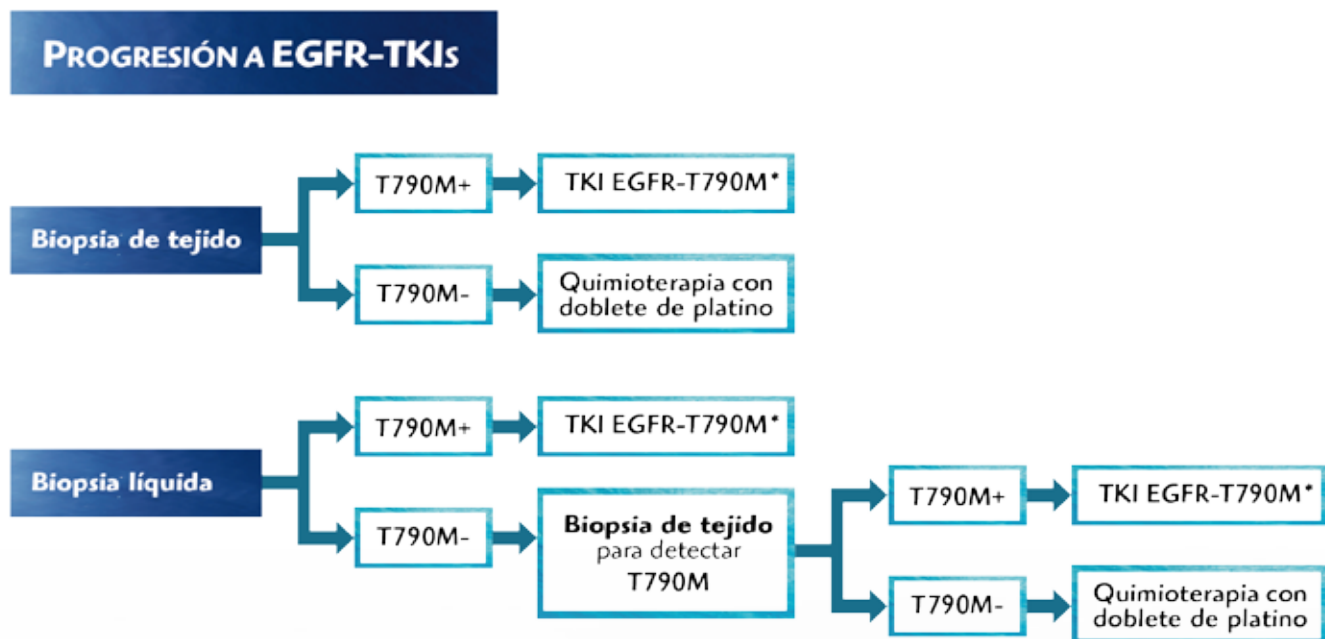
PROGRESIÓN A EGFR-TKIs

Biopsia de tejido

T790M+

TKI EGFR-T790M*

T790M-

Quimioterapia con doblete de platino

Biopsia líquida

T790M+

TKI EGFR-T790M*

T790M-

Biopsia de tejido para detectar T790M

T790M+

TKI EGFR-T790M*

T790M-

Quimioterapia con doblete de platino